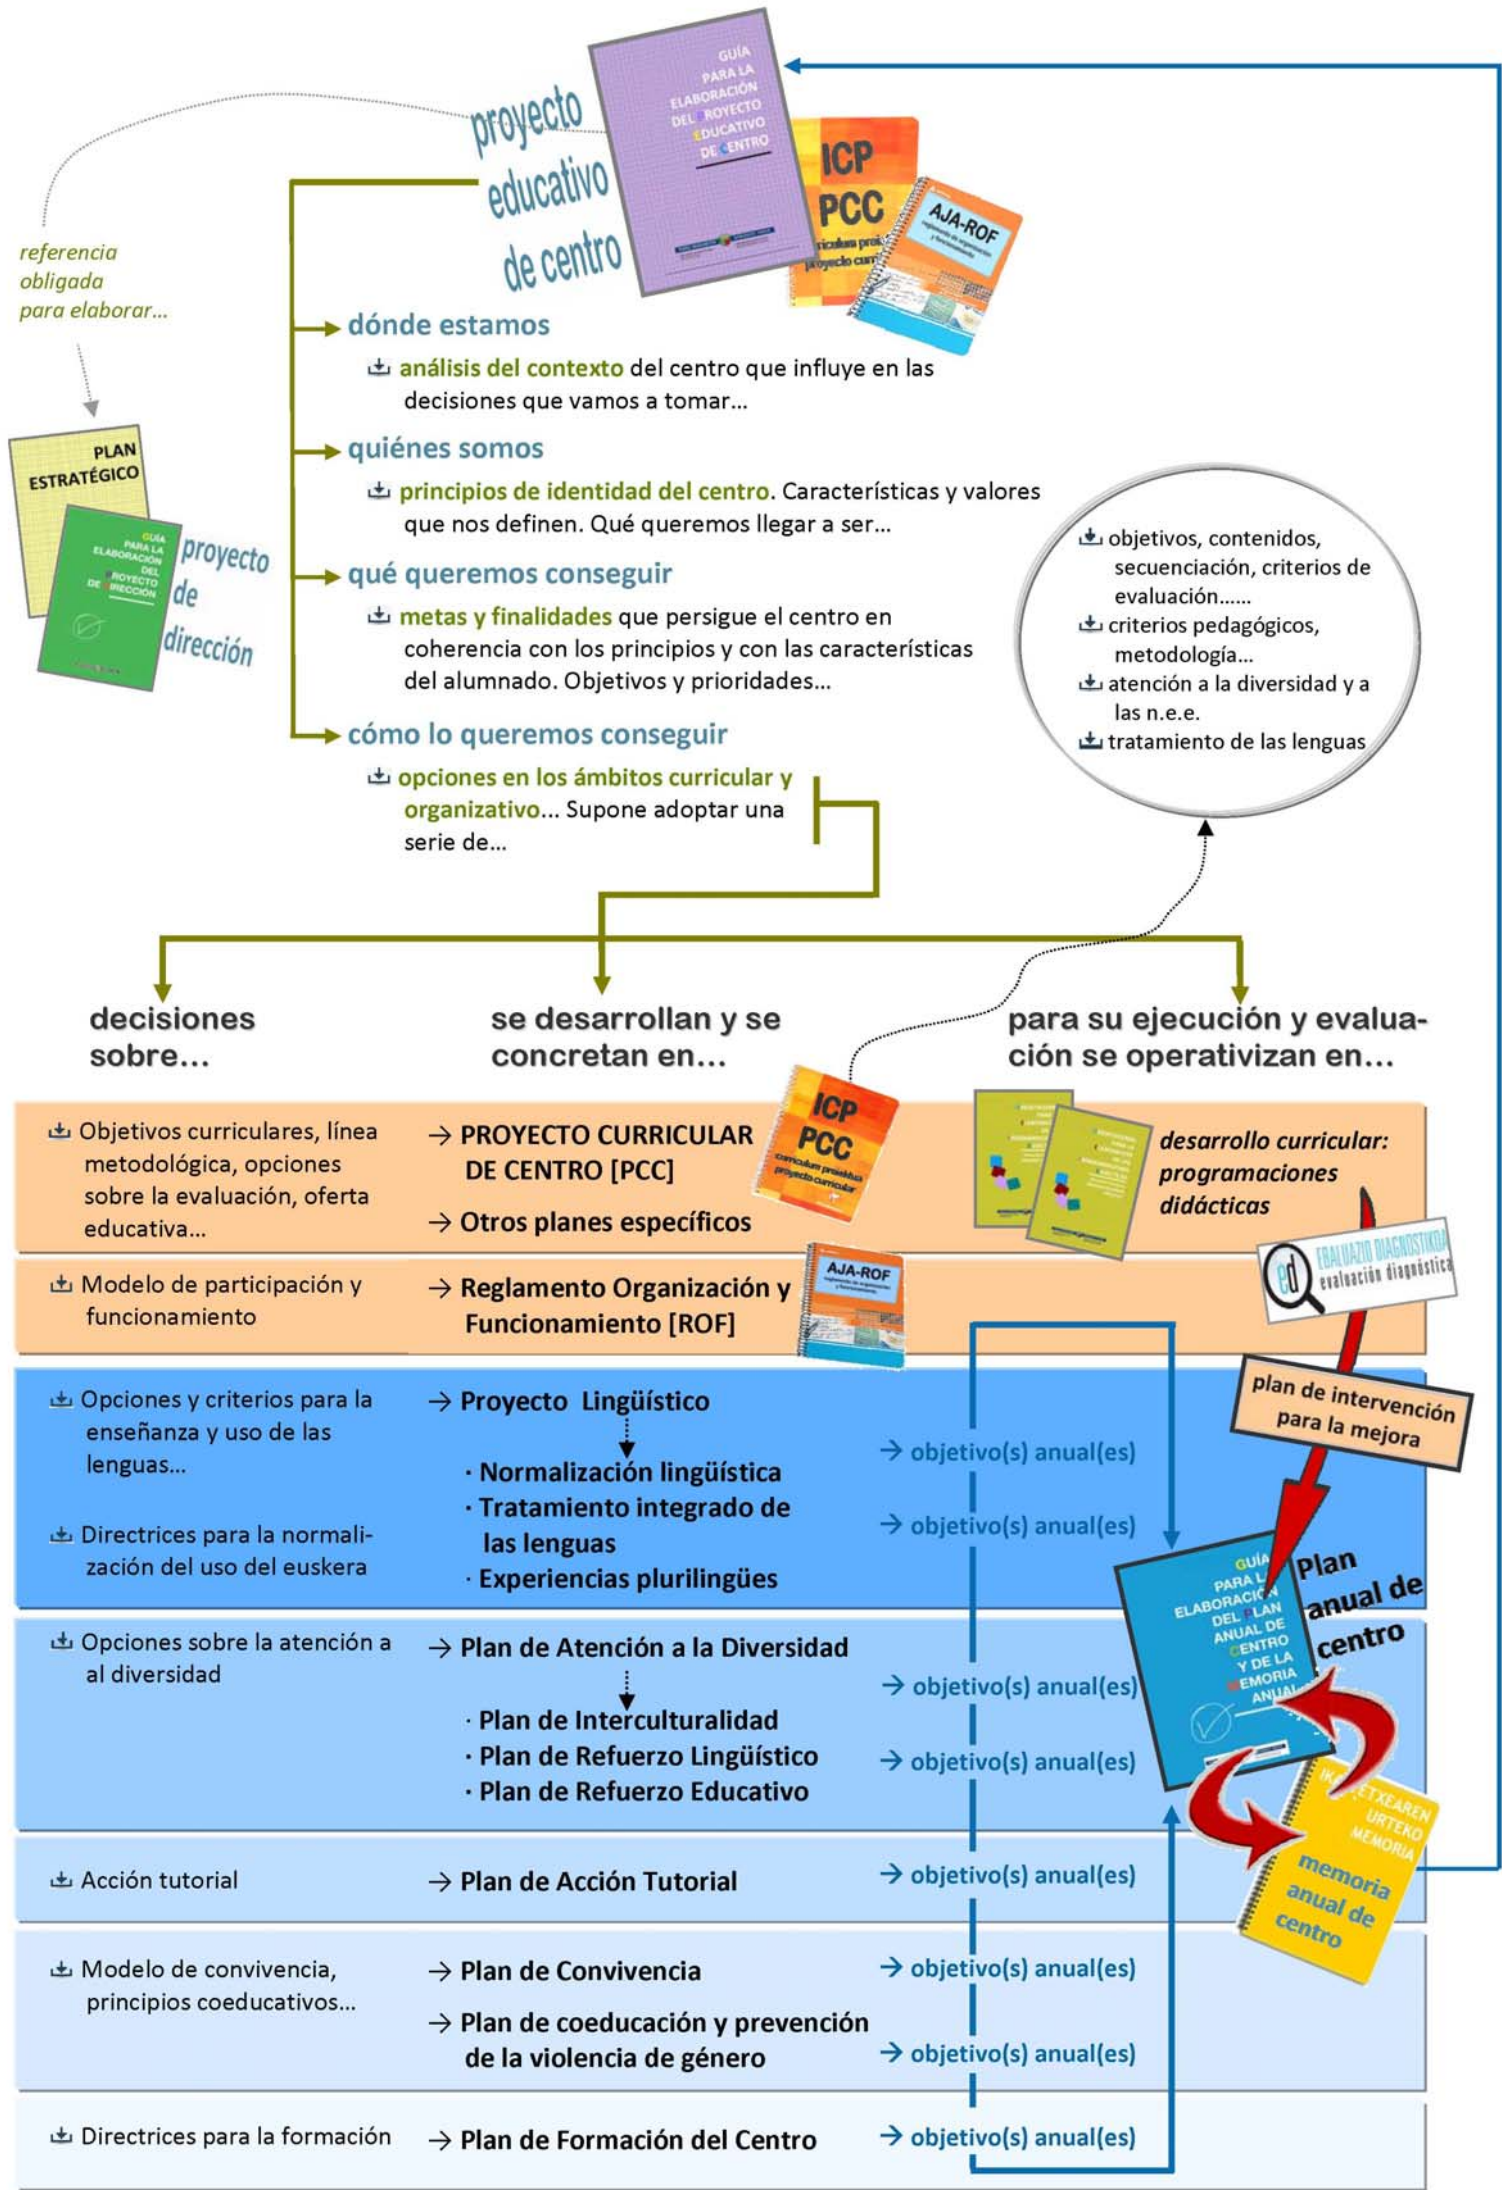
GUÍA PARA LA ELABORACIÓN DEL PROYECTO EDUCATIVO DE CENTRO

proyecto educativo de centro

ICP PCC

AJA-ROF

referencia obligada para elaborar...

PLAN ESTRATÉGICO

GUÍA PARA LA ELABORACIÓN DEL PROYECTO DE DIRECCIÓN

proyecto de dirección

dónde estamos

análisis del contexto del centro que influye en las decisiones que vamos a tomar...

quiénes somos

principios de identidad del centro. Características y valores que nos definen. Qué queremos llegar a ser...

qué queremos conseguir

metas y finalidades que persigue el centro en coherencia con los principios y con las características del alumnado. Objetivos y prioridades...

cómo lo queremos conseguir

opciones en los ámbitos curricular y organizativo... Supone adoptar una serie de...

objetivos, contenidos, secuenciación, criterios de evaluación......
criterios pedagógicos, metodología...
atención a la diversidad y a las n.e.e.
tratamiento de las lenguas

decisiones sobre...

se desarrollan y se concretan en...

para su ejecución y evaluación se operativizan en...

| | | |
|---|---|---|
| Objetivos curriculares, línea metodológica, opciones sobre la evaluación, oferta educativa... | → PROYECTO CURRICULAR DE CENTRO [PCC] → Otros planes específicos | desarrollo curricular: programaciones didácticas |
| Modelo de participación y funcionamiento | → Reglamento Organización y Funcionamiento [ROF] | |
| Opciones y criterios para la enseñanza y uso de las lenguas... Directrices para la normalización del uso del euskera | → Proyecto Lingüístico · Normalización lingüística · Tratamiento integrado de las lenguas · Experiencias plurilingües | → objetivo(s) anual(es) → objetivo(s) anual(es) |
| Opciones sobre la atención a al diversidad | → Plan de Atención a la Diversidad · Plan de Interculturalidad · Plan de Refuerzo Lingüístico · Plan de Refuerzo Educativo | → objetivo(s) anual(es) → objetivo(s) anual(es) |
| Acción tutorial | → Plan de Acción Tutorial | → objetivo(s) anual(es) |
| Modelo de convivencia, principios coeducativos... | → Plan de Convivencia → Plan de coeducación y prevención de la violencia de género | → objetivo(s) anual(es) → objetivo(s) anual(es) |
| Directrices para la formación | → Plan de Formación del Centro | → objetivo(s) anual(es) |

ICP PCC curriculum proiektua proyecto curricular

AJA-ROF

ed EBALUAZIO DIAGNOSTIKOA evaluación diagnóstica

plan de intervención para la mejora

GUÍA PARA LA ELABORACIÓN DEL PLAN ANUAL DE CENTRO Y DE LA MEMORIA ANUAL

Plan anual de centro

IKASTETXEAREN URTEKO MEMORIA

memoria anual de centro